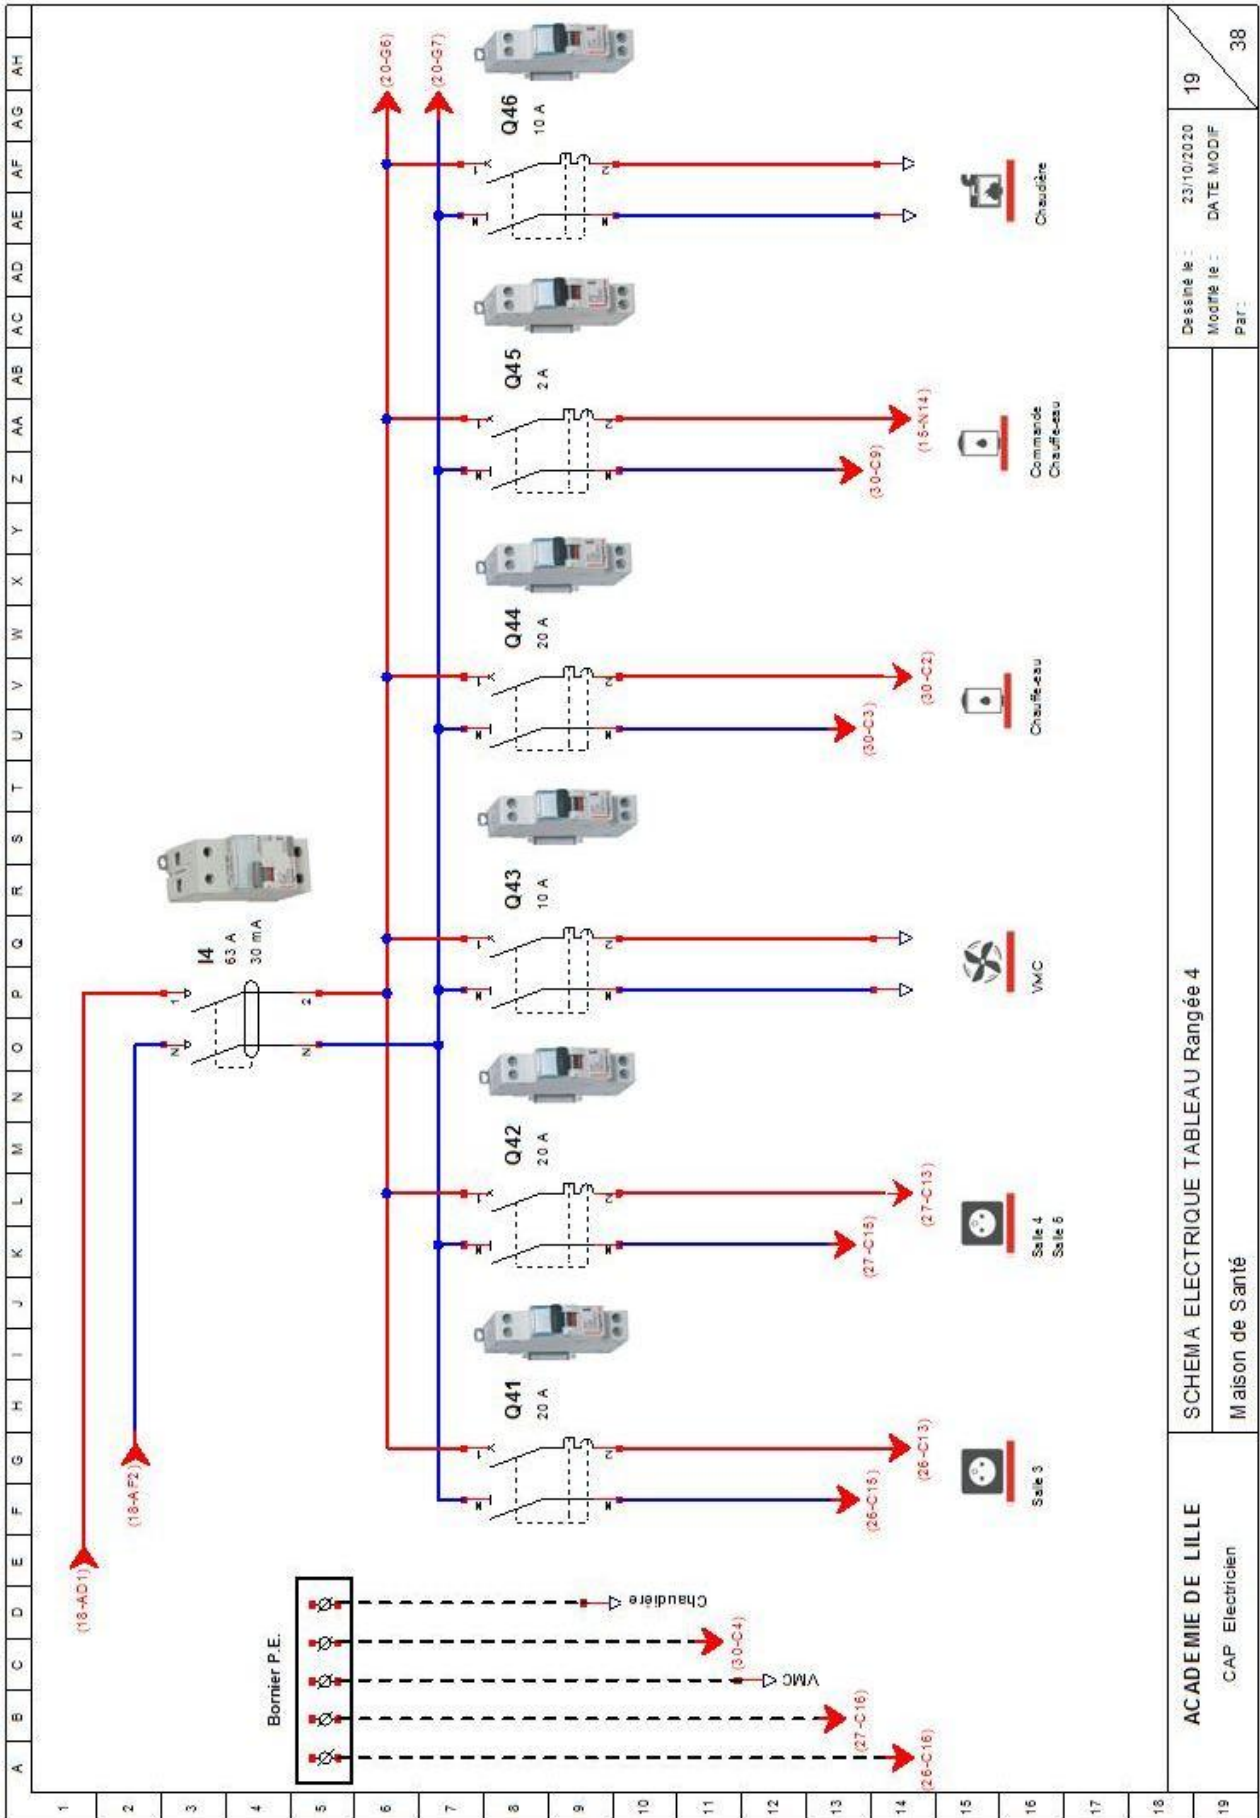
A B C D E F G H I J K L M N O P Q R S T U V W X Y Z AA AB AC AD AE AF AG AH

1 2 3 4 5 6 7 8 9 10 11 12 13 14 15 16 17 18 19

(20-G6)
(20-G7)

Q46
10 A

Chaudière

Q45
2 A

(16-N14)
(30-C9)

Commande
Chauffe-eau

Q44
20 A

(30-C2)
(30-C3)

Chauffe-eau

I4
63 A
30 mA

Q43
10 A

VMC

Q42
20 A

(27-C13)
(27-C16)

Salle 4
Salle 5

Q41
20 A

(26-C13)
(26-C15)

Salle 3

(18-AD1)
(18-AF2)

Bornier P.E.

Chaudière
(30-C4)
VMC
(27-C16)
(26-C16)

ACADEMIE DE LILLE
CAP Electricien

SCHEMA ELECTRIQUE TABLEAU Rangée 4
Maison de Santé

Dessiné le :
Modifié le :
Par :

23/10/2020
DATE MODIF

19
38